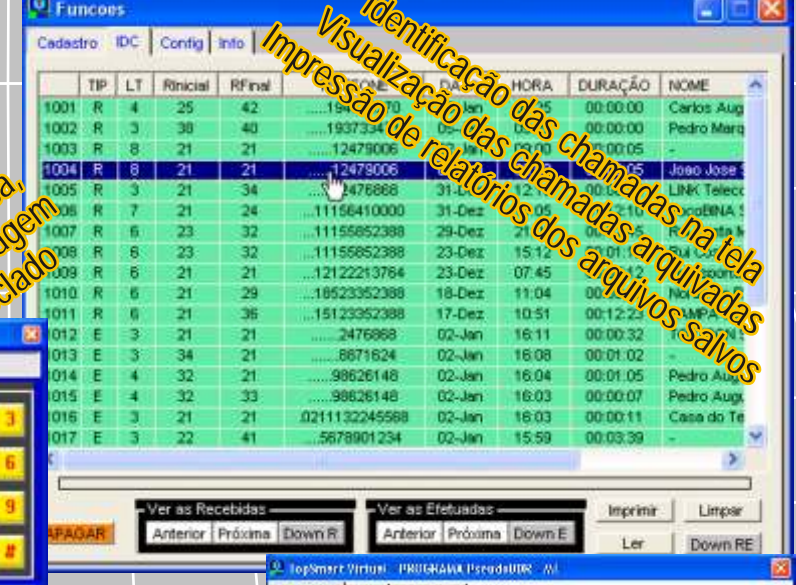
Funcoes

Cadastro IDC Config Info

Identificação das chamadas na tela
Visualização das chamadas arquivadas
Impressão de relatórios dos arquivos salvos

| | TIP | LT | Rinicial | RFinal | TELEFONE | DATA | HORA | DURAÇÃO | NOME |
|---|---|---|---|---|---|---|---|---|---|
| 1001 | R | 4 | 25 | 42 | ...194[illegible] | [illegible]-Jan | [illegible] | 00:00:00 | Carlos Aug |
| 1002 | R | 3 | 38 | 40 | ...1937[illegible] | 05-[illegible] | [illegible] | 00:00:00 | Pedro Marq |
| 1003 | R | 8 | 21 | 21 | ...12479006 | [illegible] | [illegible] | 00:00:05 | - |
| 1004 | R | 8 | 21 | 21 | ...12479006 | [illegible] | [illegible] | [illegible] | Jose Jose |
| 1005 | R | 3 | 21 | 34 | ...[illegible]476868 | 31-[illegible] | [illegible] | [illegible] | LINK Telecc |
| 1006 | R | 7 | 21 | 24 | ...11156410000 | 31-Dez | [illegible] | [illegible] | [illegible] |
| 1007 | R | 6 | 23 | 32 | ...11155852388 | 29-Dez | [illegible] | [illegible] | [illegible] |
| 1008 | R | 6 | 23 | 32 | ...11155852388 | 23-Dez | 15:12 | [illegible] | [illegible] |
| 1009 | R | 6 | 21 | 21 | ...12122213764 | 23-Dez | 07:45 | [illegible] | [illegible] |
| 1010 | R | 6 | 21 | 29 | ...18523352388 | 18-Dez | 11:04 | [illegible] | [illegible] |
| 1011 | R | 6 | 21 | 36 | ...15123352388 | 17-Dez | 10:51 | 00:12:2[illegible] | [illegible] |
| 1012 | E | 3 | 21 | 21 | ...2476868 | 02-Jan | 16:11 | 00:00:32 | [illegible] |
| 1013 | E | 3 | 34 | 21 | ...8671624 | 02-Jan | 16:08 | 00:01:02 | - |
| 1014 | E | 4 | 32 | 21 | ...98626148 | 02-Jan | 16:04 | 00:01:05 | Pedro Aug |
| 1015 | E | 4 | 32 | 33 | ...98626148 | 02-Jan | 16:03 | 00:00:07 | Pedro Aug |
| 1016 | E | 3 | 21 | 21 | .0211132245588 | 02-Jan | 16:03 | 00:00:11 | Casa do Te |
| 1017 | E | 3 | 22 | 41 | ...5678901234 | 02-Jan | 15:59 | 00:03:39 | - |

Ver as Recebidas
Anterior Próxima Down R
Ver as Efetuadas
Anterior Próxima Down E
Imprimir Limpar
Ler Down RE

a,
agem
clado

3
6
9
#
APAGAR

TopSmart Virtual PROGRAMA PseudoIDR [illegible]